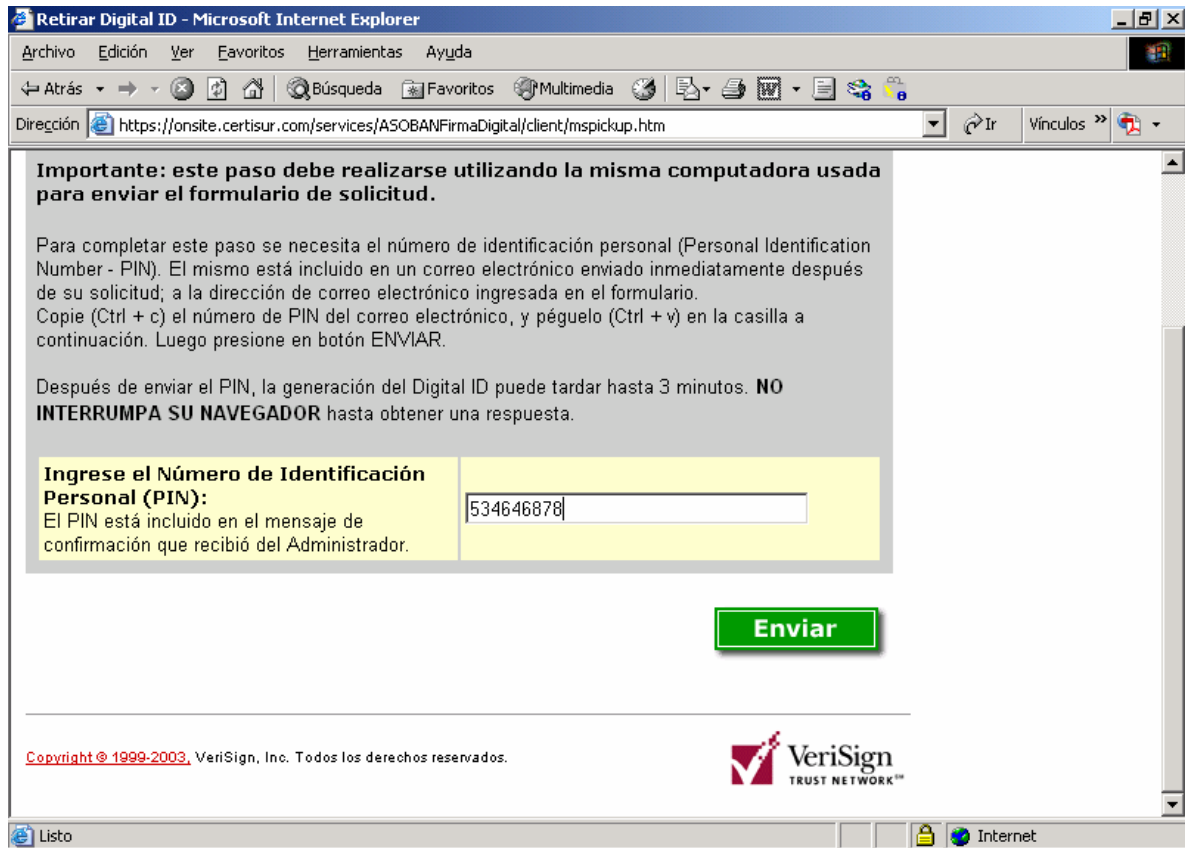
Retirar Digital ID - Microsoft Internet Explorer

Archivo Edición Ver Favoritos Herramientas Ayuda

Atrás Búsqueda Favoritos Multimedia

Dirección https://onsite.certisur.com/services/ASOBANFirmaDigital/client/mspickup.htm Ir Vínculos »

Importante: este paso debe realizarse utilizando la misma computadora usada para enviar el formulario de solicitud.

Para completar este paso se necesita el número de identificación personal (Personal Identification Number - PIN). El mismo está incluido en un correo electrónico enviado inmediatamente después de su solicitud; a la dirección de correo electrónico ingresada en el formulario.
Copie (Ctrl + c) el número de PIN del correo electrónico, y péguelo (Ctrl + v) en la casilla a continuación. Luego presione en botón ENVIAR.

Después de enviar el PIN, la generación del Digital ID puede tardar hasta 3 minutos. NO INTERRUMPA SU NAVEGADOR hasta obtener una respuesta.

| Ingrese el Número de Identificación Personal (PIN): El PIN está incluido en el mensaje de confirmación que recibió del Administrador. | 534646878 |
|---|---|

Enviar

Copyright © 1999-2003, VeriSign, Inc. Todos los derechos reservados.

VeriSign TRUST NETWORK℠

Listo Internet